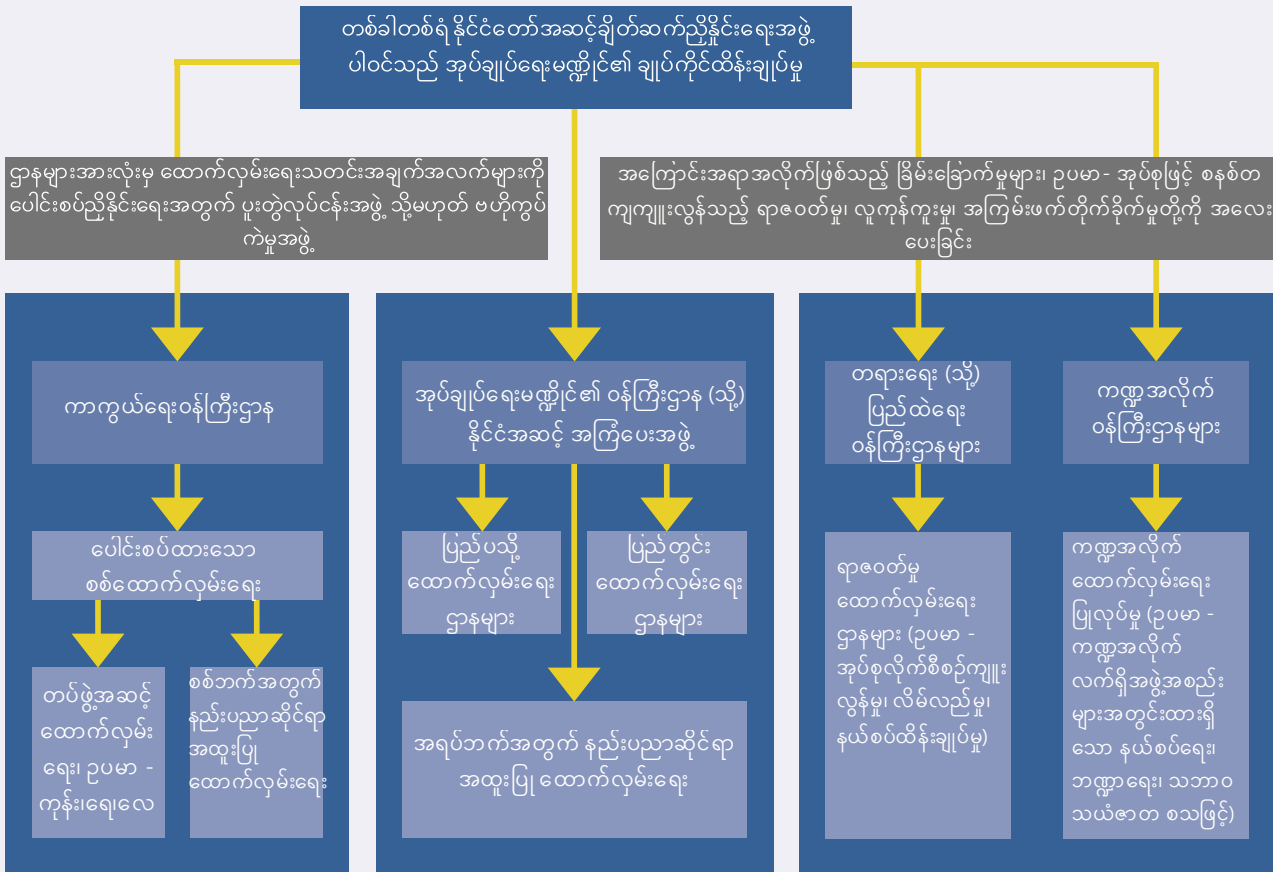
တစ်ခါတစ်ရံ နိုင်ငံတော်အဆင့်ချိတ်ဆက်ညှိနှိုင်းရေးအဖွဲ့ ပါဝင်သည့် အုပ်ချုပ်ရေးမဏ္ဍိုင်၏ ချုပ်ကိုင်ထိန်းချုပ်မှု

ဌာနများအားလုံးမှ ထောက်လှမ်းရေးသတင်းအချက်အလက်များကို ပေါင်းစပ်ညှိနှိုင်းရေးအတွက် ပူးတွဲလုပ်ငန်းအဖွဲ့ သို့မဟုတ် ဗဟိုကွပ်ကဲမှုအဖွဲ့

အကြောင်းအရာအလိုက်ဖြစ်သည့် ခြိမ်းခြောက်မှုများ၊ ဥပမာ - အုပ်စုဖွဲ့ စနစ်တကျကျူးလွန်သည့် ရာဇဝတ်မှု၊ လူကုန်ကူးမှု၊ အကြမ်းဖက်တိုက်ခိုက်မှုတို့ကို အလေးပေးခြင်း

ကာကွယ်ရေးဝန်ကြီးဌာန

ပေါင်းစပ်ထားသော စစ်ထောက်လှမ်းရေး

တပ်ဖွဲ့အဆင့် ထောက်လှမ်းရေး၊ ဥပမာ - ကုန်းရေလေ

စစ်ဘက်အတွက် နည်းပညာဆိုင်ရာ အထူးပြု ထောက်လှမ်းရေး

အုပ်ချုပ်ရေးမဏ္ဍိုင်၏ ဝန်ကြီးဌာန (သို့) နိုင်ငံအဆင့် အကြံပေးအဖွဲ့

ပြည်ပသို့ ထောက်လှမ်းရေး ဌာနများ

ပြည်တွင်း ထောက်လှမ်းရေး ဌာနများ

အရပ်ဘက်အတွက် နည်းပညာဆိုင်ရာ အထူးပြု ထောက်လှမ်းရေး

တရားရေး (သို့) ပြည်ထဲရေး ဝန်ကြီးဌာနများ

ရာဇဝတ်မှု ထောက်လှမ်းရေး ဌာနများ (ဥပမာ - အုပ်စုလိုက်စီစဉ်ကျူးလွန်မှု၊ လိမ်လည်မှု၊ နယ်စပ်ထိန်းချုပ်မှု)

ကဏ္ဍအလိုက် ဝန်ကြီးဌာနများ

ကဏ္ဍအလိုက် ထောက်လှမ်းရေး ပြုလုပ်မှု (ဥပမာ - ကဏ္ဍအလိုက် လက်ရှိအဖွဲ့အစည်းများအတွင်းထားရှိသော နယ်စပ်ရေး၊ ဘဏ္ဍာရေး၊ သဘာဝ သယံဇာတ စသဖြင့်)